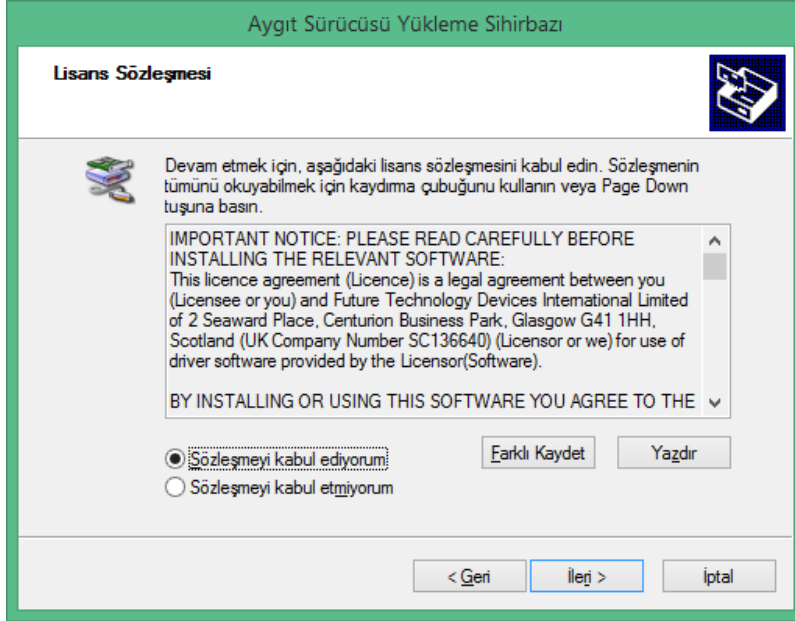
Aygıt Sürücüsü Yükleme Sihirbazı

Lisans Sözleşmesi

Devam etmek için, aşağıdaki lisans sözleşmesini kabul edin. Sözleşmenin tümünü okuyabilmek için kaydırma çubuğunu kullanın veya Page Down tuşuna basın.

IMPORTANT NOTICE: PLEASE READ CAREFULLY BEFORE INSTALLING THE RELEVANT SOFTWARE:
This licence agreement (Licence) is a legal agreement between you (Licensee or you) and Future Technology Devices International Limited of 2 Seaward Place, Centurion Business Park, Glasgow G41 1HH, Scotland (UK Company Number SC136640) (Licensor or we) for use of driver software provided by the Licensor(Software).

BY INSTALLING OR USING THIS SOFTWARE YOU AGREE TO THE

Sözleşmeyi kabul ediyorum
Sözleşmeyi kabul etmiyorum

Farklı Kaydet
Yazdır

< Geri
İleri >
İptal